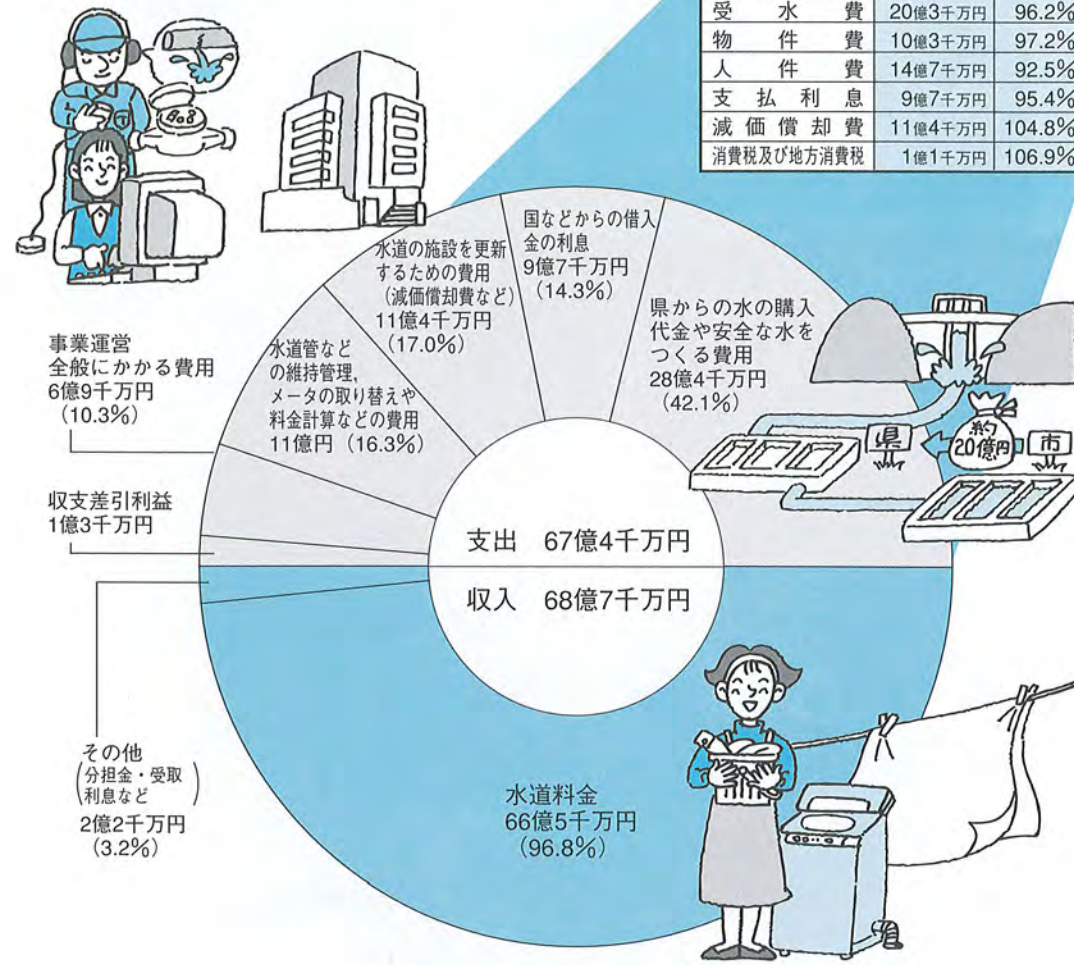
| | | |
|---|---|---|
| 受水費 | 20億3千万円 | 96.2% |
| 物件費 | 10億3千万円 | 97.2% |
| 人件費 | 14億7千万円 | 92.5% |
| 支払利息 | 9億7千万円 | 95.4% |
| 減価償却費 | 11億4千万円 | 104.8% |
| 消費税及び地方消費税 | 1億1千万円 | 106.9% |

国などからの借入金の利息
9億7千万円
(14.3%)

水道の施設を更新するための費用
(減価償却費など)
11億4千万円
(17.0%)

県からの水の購入代金や安全な水をつくる費用
28億4千万円
(42.1%)

水道管などの維持管理,メータの取り替えや料金計算などの費用
11億円 (16.3%)

事業運営全般にかかる費用
6億9千万円
(10.3%)

県

約20億円

市

収支差引利益
1億3千万円

支出 67億4千万円

収入 68億7千万円

その他
(分担金・受取利息など)
2億2千万円
(3.2%)

水道料金
66億5千万円
(96.8%)